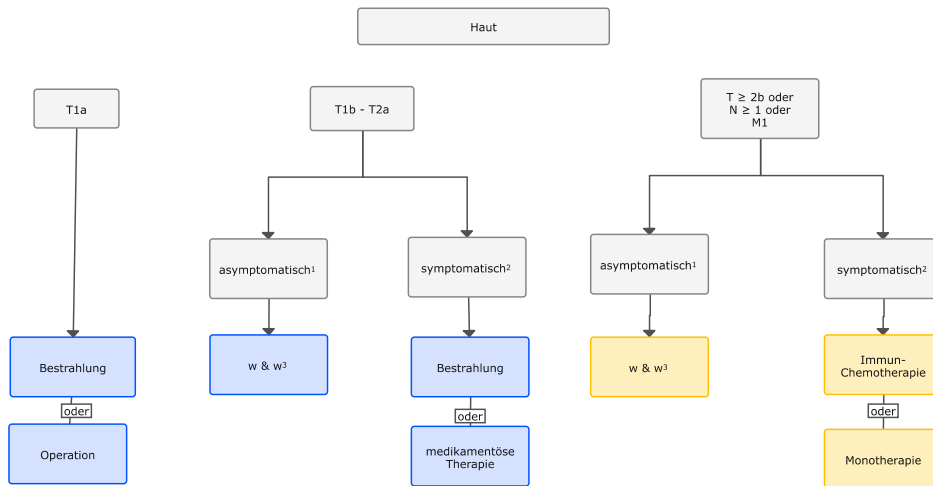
Haut

T1a

Bestrahlung

oder

Operation

T1b - T2a

asymptomatisch$^1$

w & w$^3$

symptomatisch$^2$

Bestrahlung

oder

medikamentöse Therapie

T ≥ 2b oder
N ≥ 1 oder
M1

asymptomatisch$^1$

w & w$^3$

symptomatisch$^2$

Immun-Chemotherapie

oder

Monotherapie